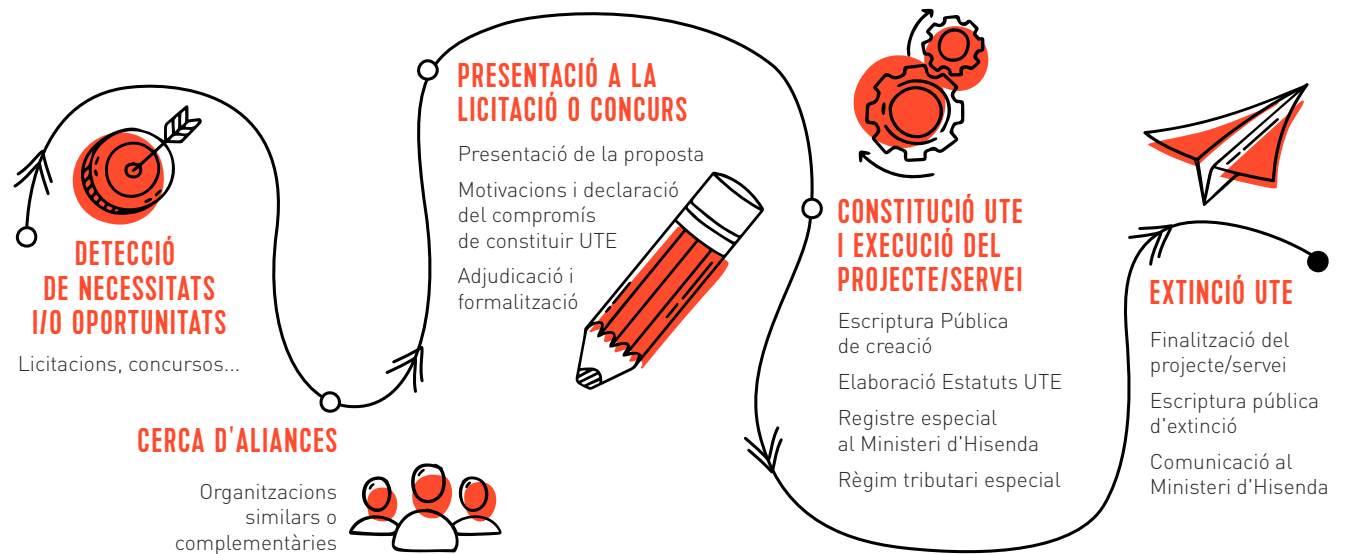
DETECCIÓ DE NECESSITATS I/O OPORTUNITATS

Licitacions, concursos...

CERCA D'ALIANCES

Organitzacions similars o complementàries

PRESENTACIÓ A LA LICITACIÓ O CONCURS

Presentació de la proposta

Motivacions i declaració del compromís de constituir UTE

Adjudicació i formalització

CONSTITUCIÓ UTE I EXECUCIÓ DEL PROJECTE/SERVEI

Escriptura Pública de creació

Elaboració Estatuts UTE

Registre especial al Ministeri d'Hisenda

Règim tributari especial

EXTINCIÓ UTE

Finalització del projecte/servei

Escriptura pública d'extinció

Comunicació al Ministeri d'Hisenda